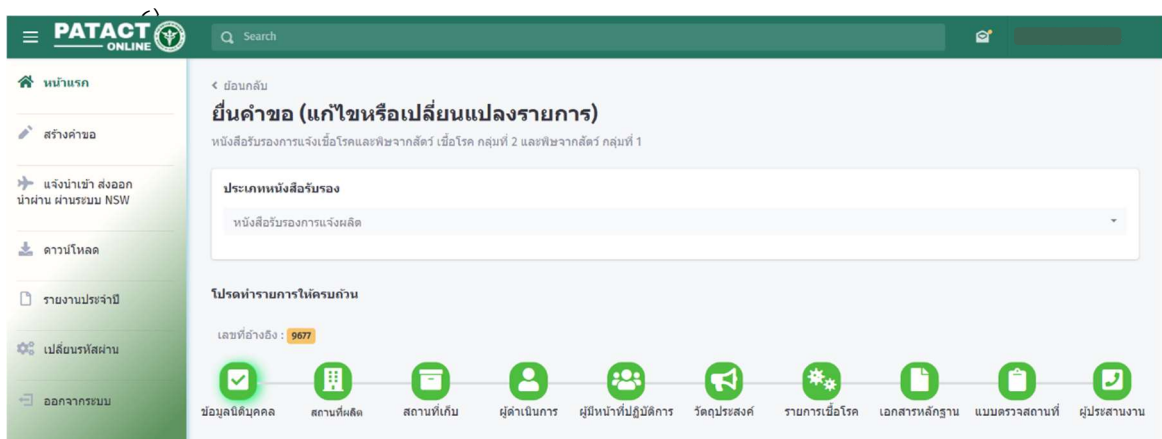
PATACT ONLINE

Search

หน้าแรก

สร้างคำขอ

แจ้งนำเข้า ส่งออก นำผ่าน ผ่านระบบ NSW

ดาวน์โหลด

รายงานประจำปี

เปลี่ยนรหัสผ่าน

ออกจากระบบ

< ย้อนกลับ

ยื่นคำขอ (แก้ไขหรือเปลี่ยนแปลงรายการ)

หนังสือรับรองการแจ้งเชื้อโรคและพิษจากสัตว์ เชื้อโรค กลุ่มที่ 2 และพิษจากสัตว์ กลุ่มที่ 1

ประเภทหนังสือรับรอง

หนังสือรับรองการแจ้งผลิต

โปรดทำรายการให้ครบถ้วน

เลขที่อ้างอิง : 9677

ข้อมูลนิติบุคคล

สถานที่ผลิต

สถานที่เก็บ

ผู้ดำเนินการ

ผู้มีหน้าที่ปฏิบัติการ

วัตถุประสงค์

รายการเชื้อโรค

เอกสารหลักฐาน

แบบตรวจสถานที่

ผู้ประสานงาน